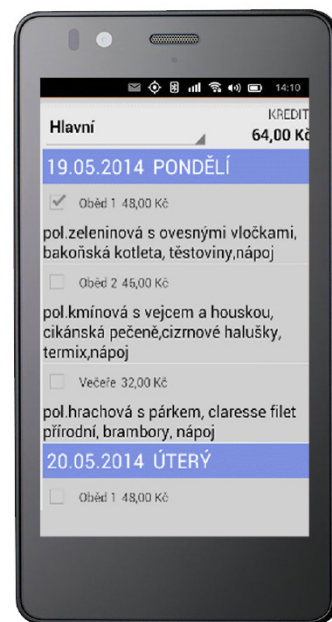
14:10

Hlavní

KREDIT
64,00 Kč

19.05.2014 PONDĚLÍ

Oběd 1 48,00 Kč

pol.zeleninová s ovesnými vločkami, bakoňská kotleta, těstoviny,nápoj

Oběd 2 46,00 Kč

pol.kmínová s vejcem a houskou, cikánská pečeně,cizrnové halušky, termix,nápoj

Večeře 32,00 Kč

pol.hrachová s párkem, claresse filet přírodní, brambory, nápoj

20.05.2014 ÚTERÝ

Oběd 1 48,00 Kč